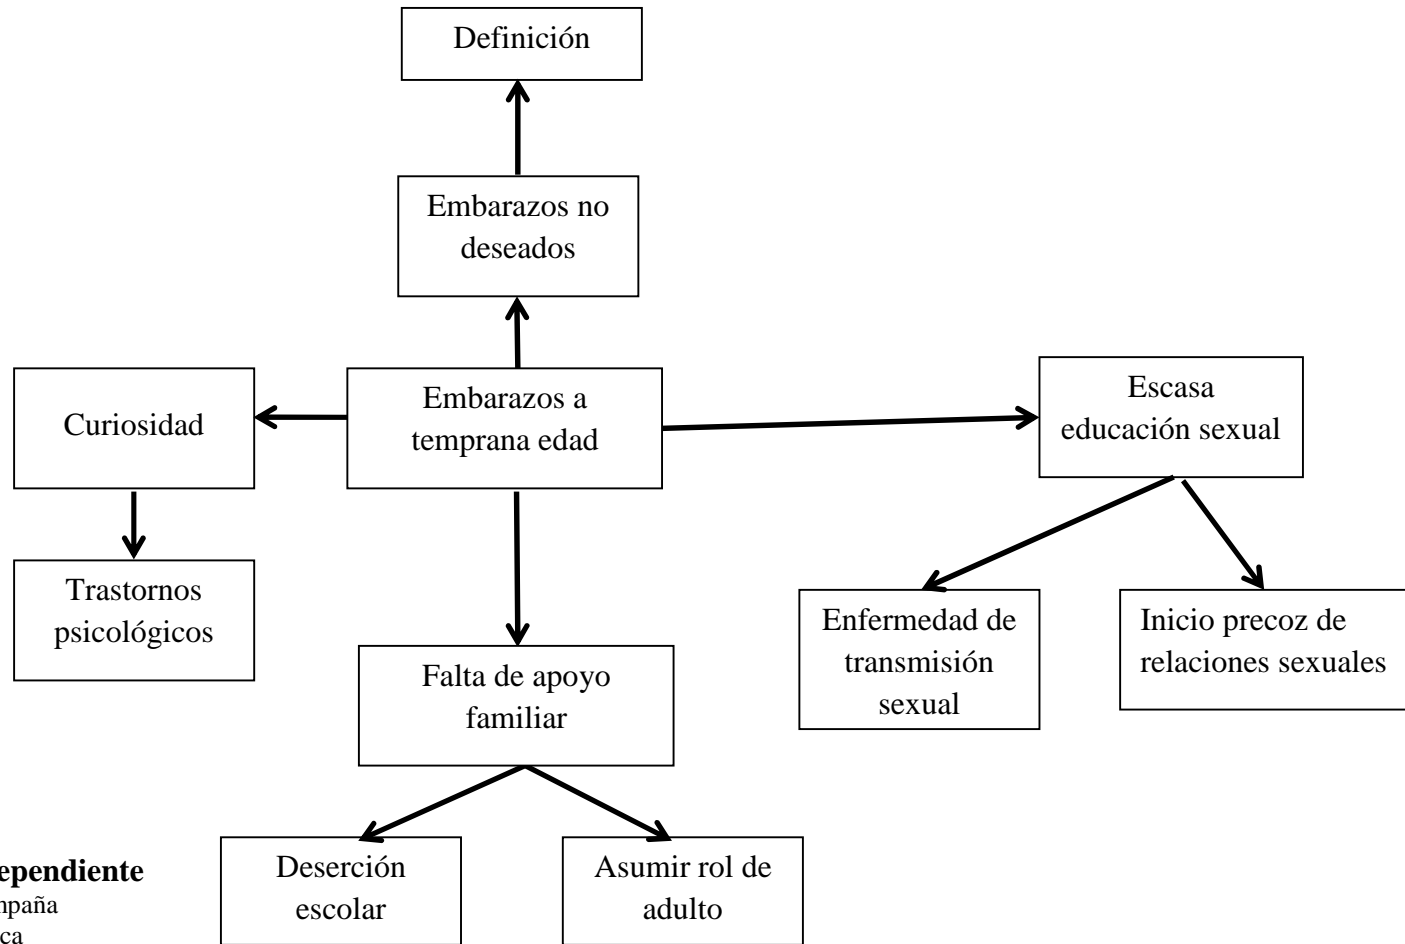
Definición

Embarazos no deseados

Curiosidad

Embarazos a temprana edad

Escasa educación sexual

Trastornos psicológicos

Enfermedad de transmisión sexual

Inicio precoz de relaciones sexuales

Falta de apoyo familiar

Deserción escolar

Asumir rol de adulto

ependiente
npaña
ca